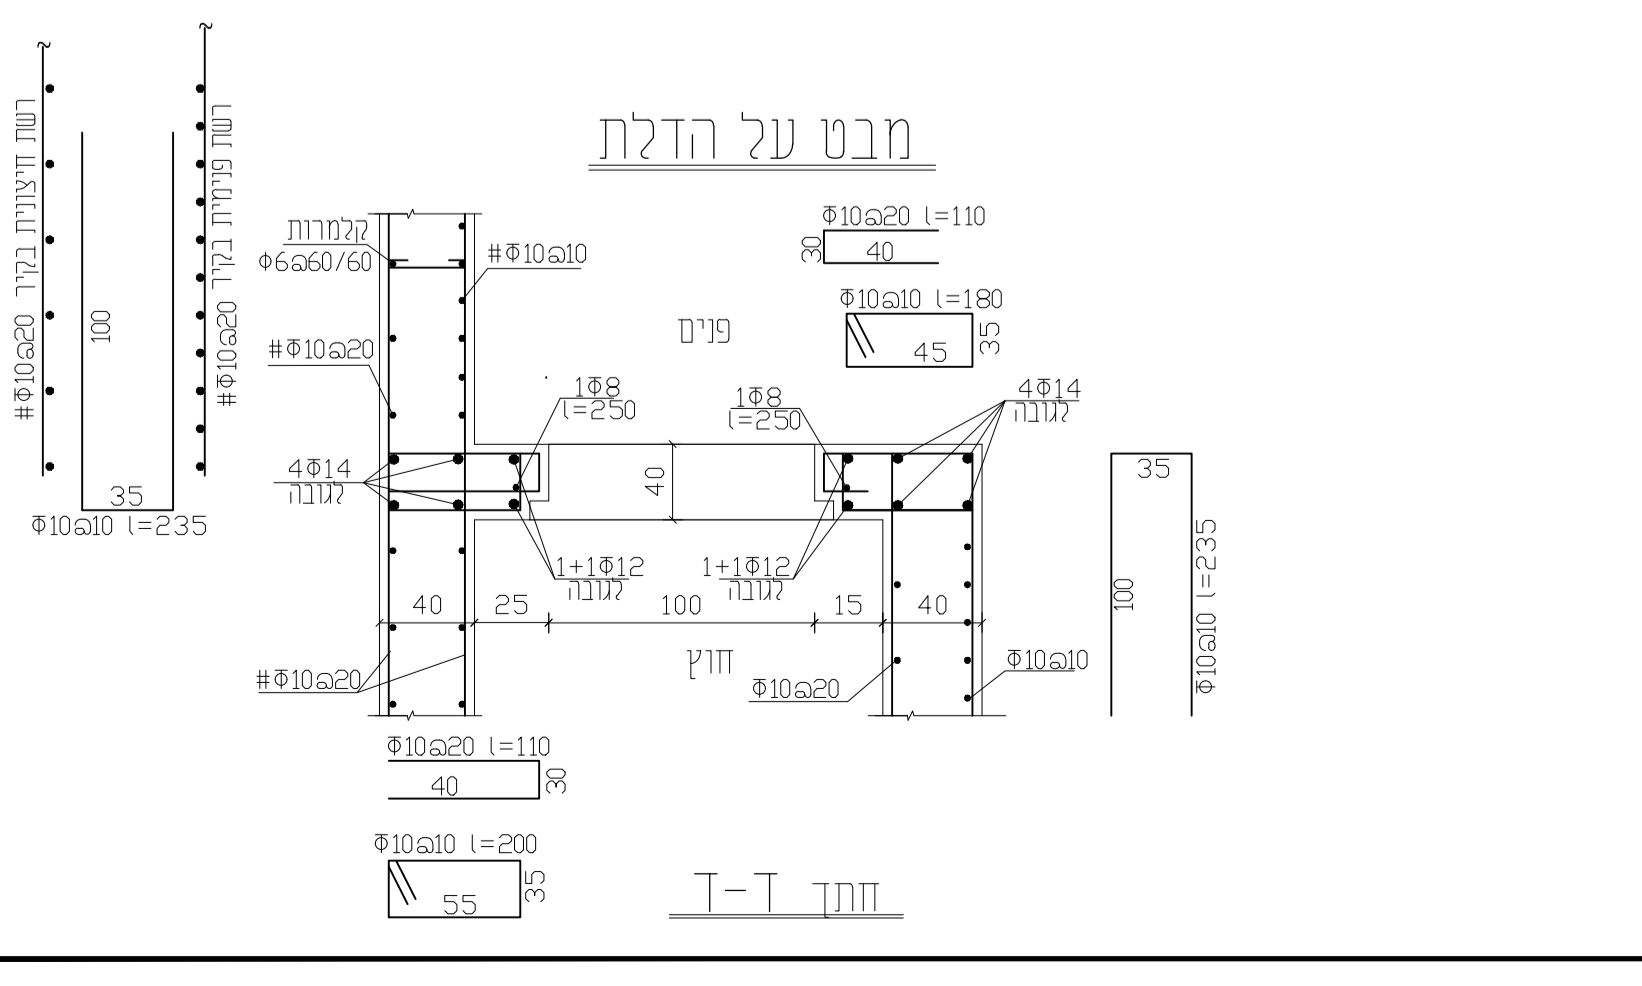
רשת חיצונית בקיר
#Φ10@20
100
35
Φ10@10 l=235

רשת פנימית בקיר
#Φ10@20

מבט על הדלת

קלמרות
Φ6@60/60
#Φ10@10
#Φ10@20
4Φ14
לגובה
1Φ8
l=250
1Φ8
l=250
4Φ14
לגובה
פנים
40
1+1Φ12
לגובה
1+1Φ12
לגובה
40
25
100
15
40
חוץ
#Φ10@20
Φ10@20
Φ10@10

Φ10@20 l=110
30
40

Φ10@10 l=180
45
35

35
100
Φ10@10 l=235

Φ10@20 l=110
40
30

Φ10@10 l=200
55
35

חתך ד-ד